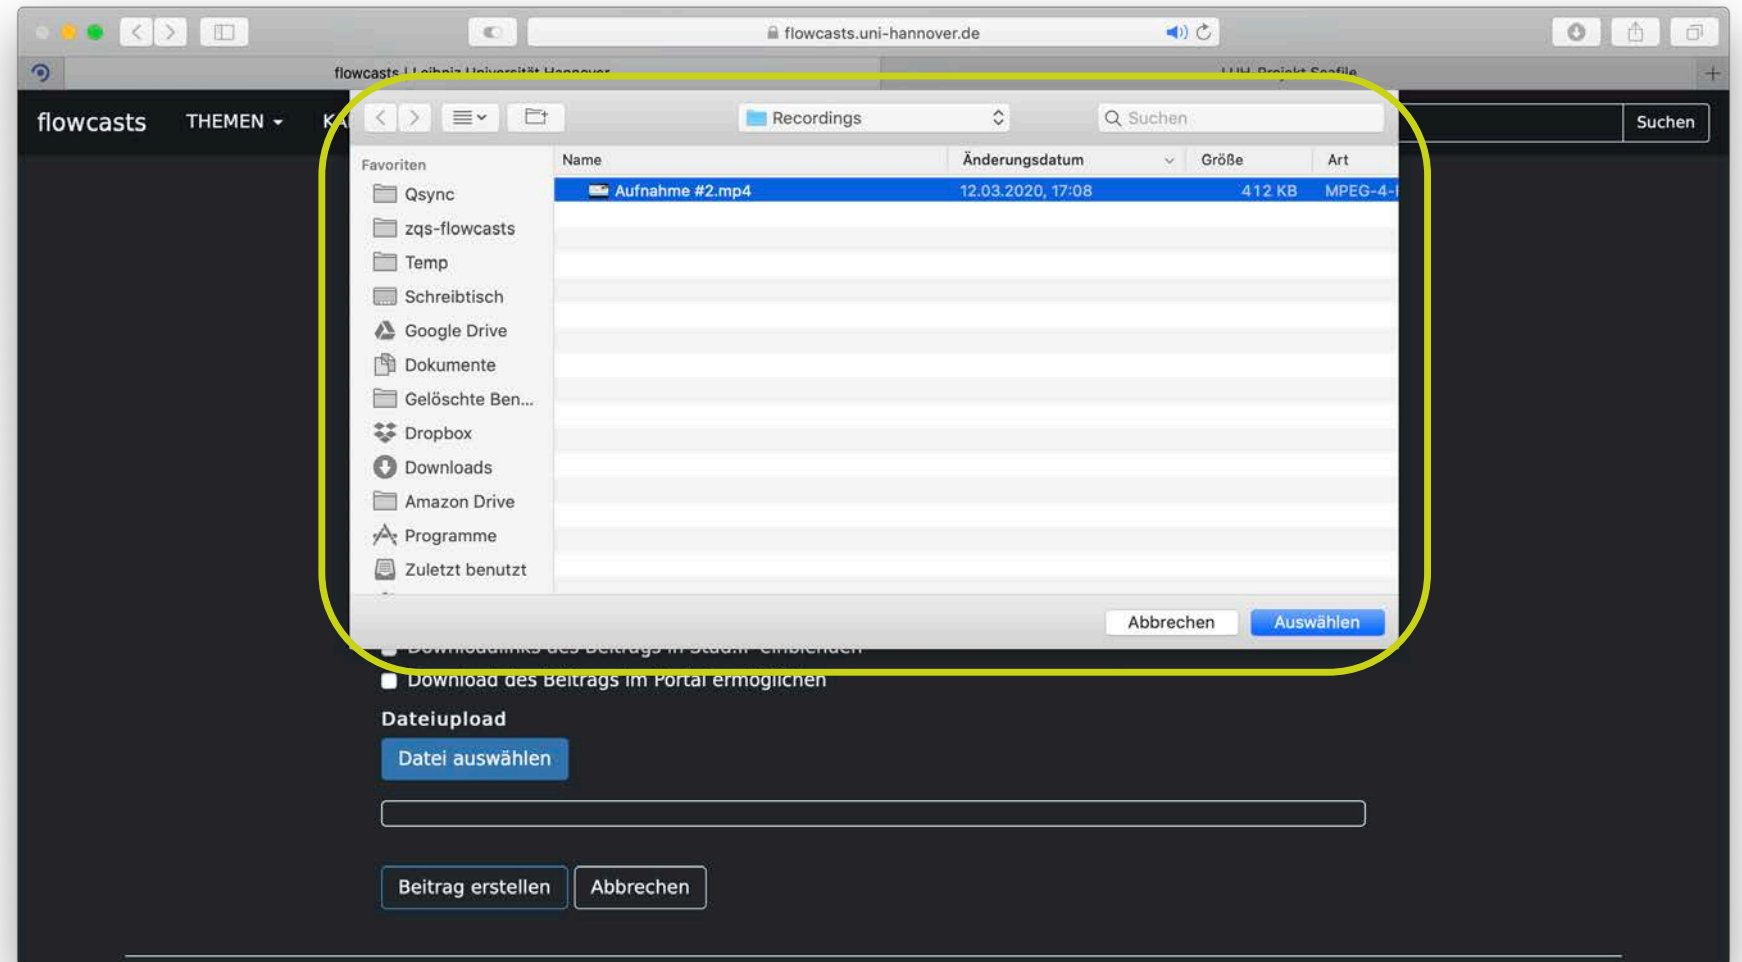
flowcasts.uni-hannover.de

flowcasts | Leibniz Universität Hannover

LUH-Projekt Seafile

flowcasts THEMEN KA

Suchen

Recordings

Suchen

Favoriten

Qsync

zqs-flowcasts

Temp

Schreibtisch

Google Drive

Dokumente

Gelöschte Ben...

Dropbox

Downloads

Amazon Drive

Programme

Zuletzt benutzt

| Name | Änderungsdatum | Größe | Art |
|---|---|---|---|
| Aufnahme #2.mp4 | 12.03.2020, 17:08 | 412 KB | MPEG-4-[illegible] |

Abbrechen

Auswählen

Downloadlinks des Beitrags in Stud.IP einblenden

Download des Beitrags im Portal ermöglichen

Dateiupload

Datei auswählen

Beitrag erstellen

Abbrechen